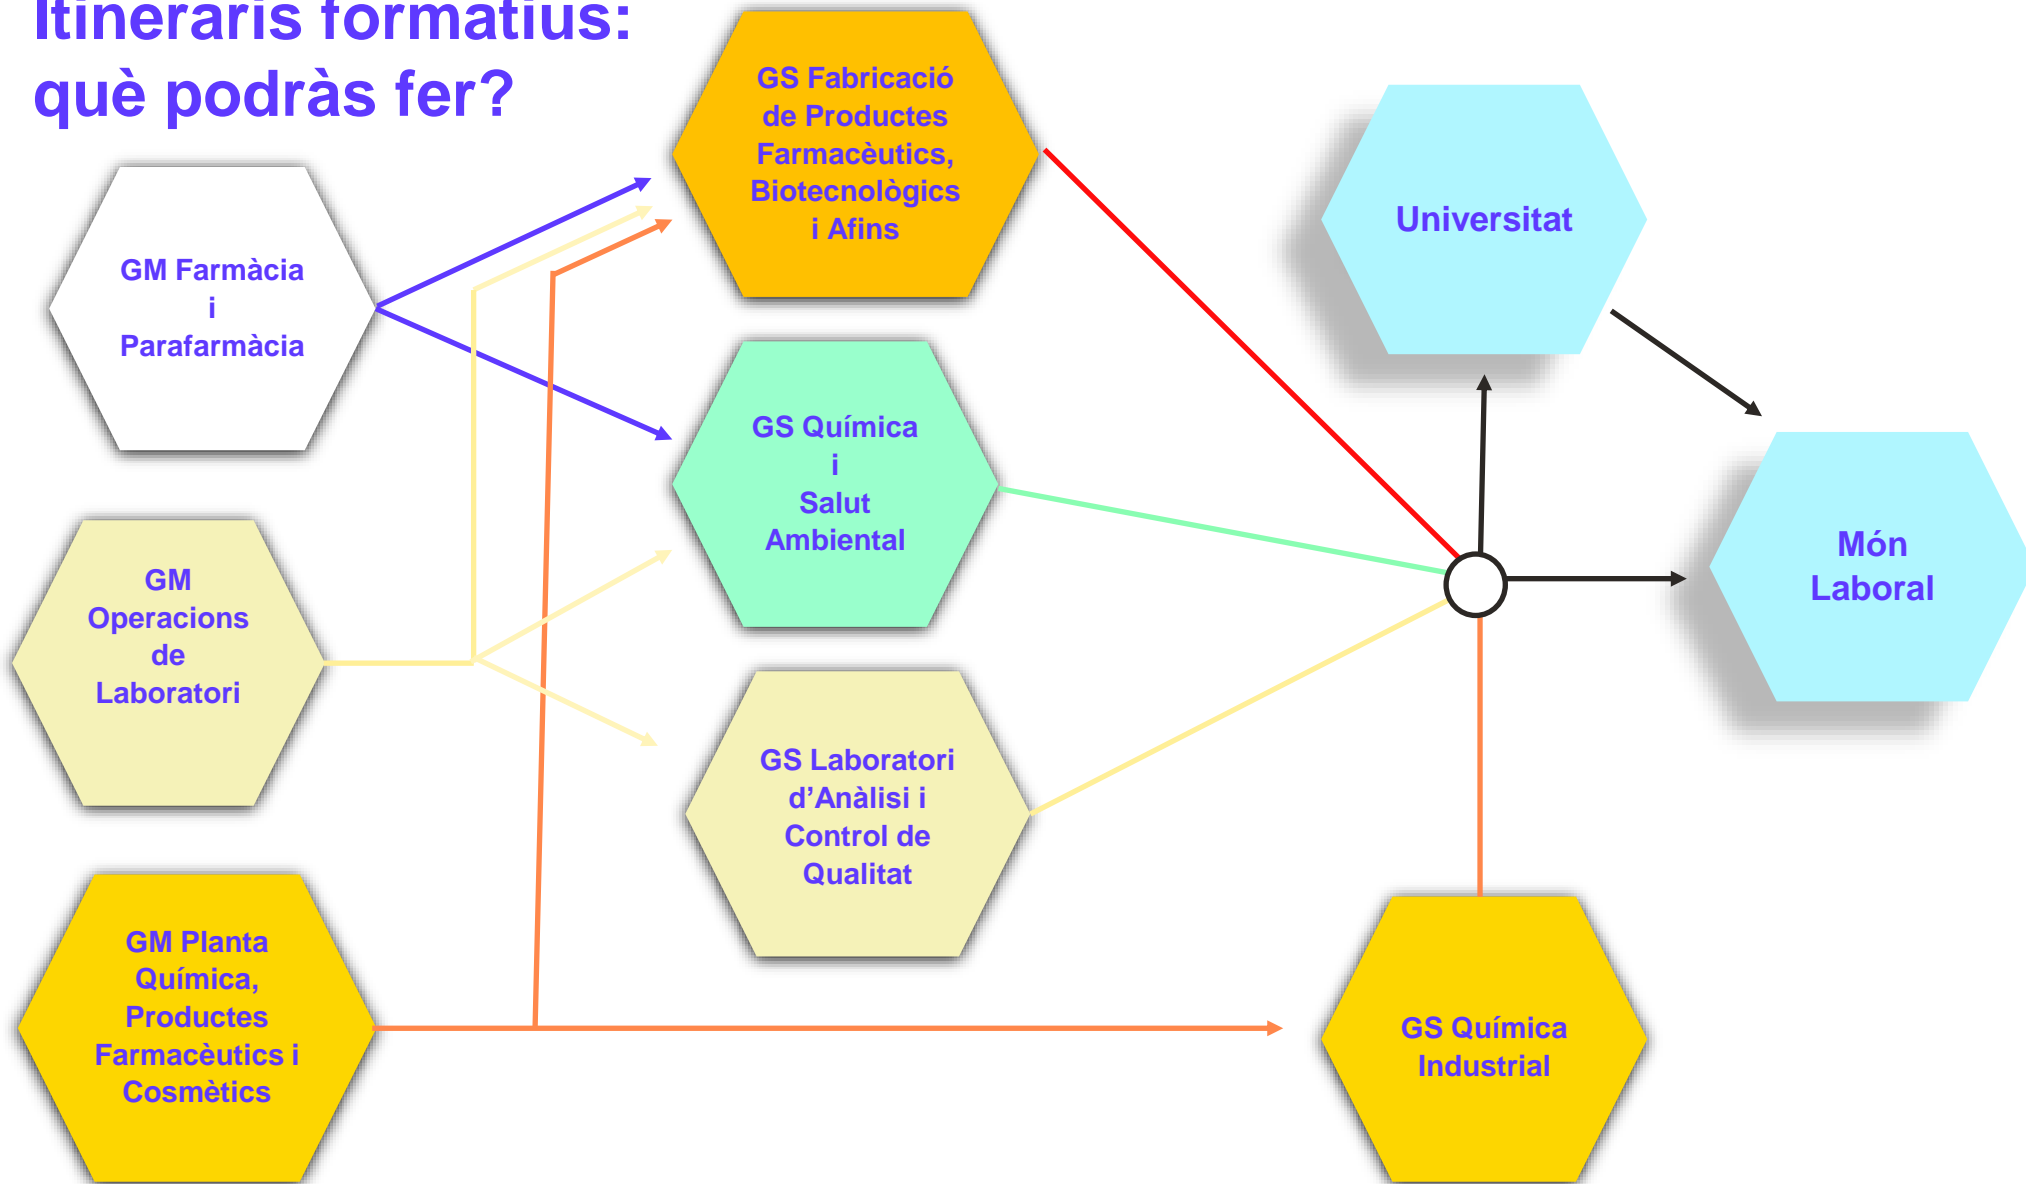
Itineraris formatius: què podràs fer?

GM Farmàcia i Parafarmàcia

GM Operacions de Laboratori

GM Planta Química, Productes Farmacèutics i Cosmètics

GS Fabricació de Productes Farmacèutics, Biotecnològics i Afins

GS Química i Salut Ambiental

GS Laboratori d'Anàlisi i Control de Qualitat

Universitat

Món Laboral

GS Química Industrial